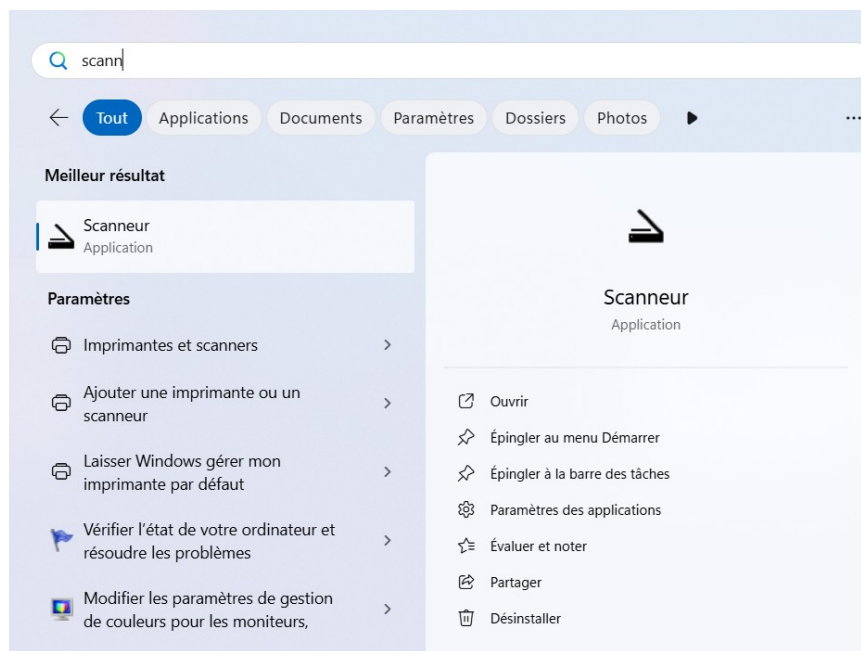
scann

Tout
Applications
Documents
Paramètres
Dossiers
Photos
...

Meilleur résultat

Scanneur
Application

Paramètres

Imprimantes et scanners

Ajouter une imprimante ou un scanneur

Laisser Windows gérer mon imprimante par défaut

Vérifier l’état de votre ordinateur et résoudre les problèmes

Modifier les paramètres de gestion de couleurs pour les moniteurs,

Scanneur
Application

Ouvrir
Épingler au menu Démarrer
Épingler à la barre des tâches
Paramètres des applications
Évaluer et noter
Partager
Désinstaller